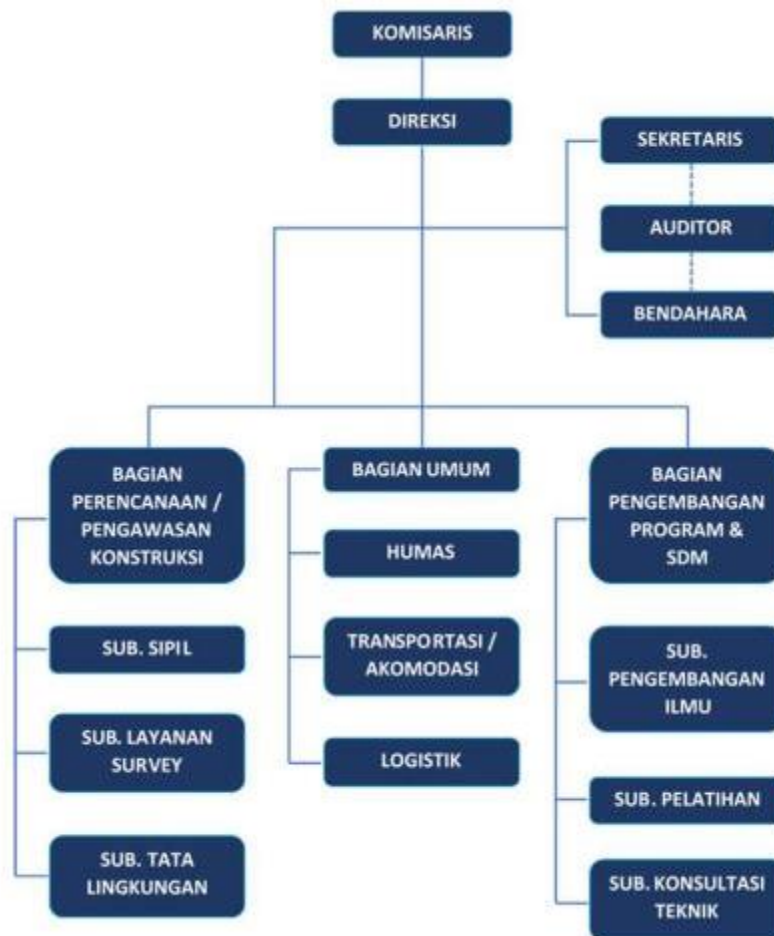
KOMISARIS

DIREKSI

SEKRETARIS

AUDITOR

BENDAHARA

BAGIAN PERENCANAAN / PENGAWASAN KONSTRUKSI

SUB. SIPIL

SUB. LAYANAN SURVEY

SUB. TATA LINGKUNGAN

BAGIAN UMUM

HUMAS

TRANSPORTASI / AKOMODASI

LOGISTIK

BAGIAN PENGEMBANGAN PROGRAM & SDM

SUB. PENGEMBANGAN ILMU

SUB. PELATIHAN

SUB. KONSULTASI TEKNIK